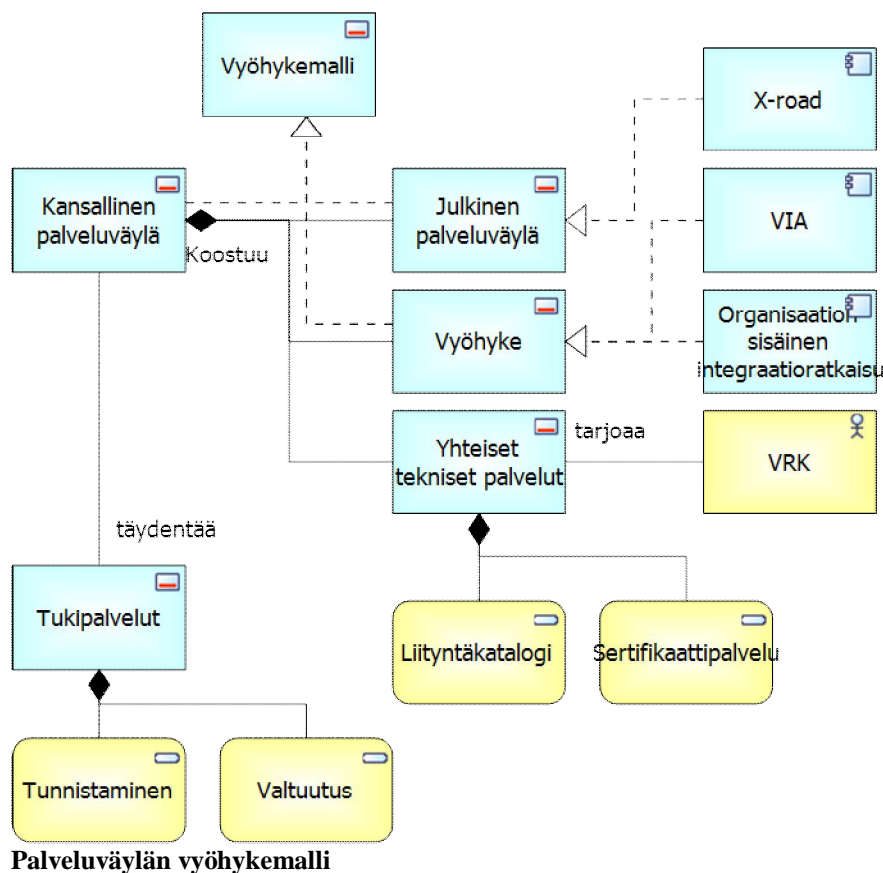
Vyöhykemalli

X-road

Kansallinen palveluväylä

Koostuu

Julkinen palveluväylä

VIA

Vyöhyke

Organisaation sisäinen integraatioratkaisu

Yhteiset tekniset palvelut

tarjoaa

VRK

täydentää

Tukipalvelut

Liityntäkatalogi

Sertifikaattipalvelu

Tunnistaminen

Valtuutus

Palveluväylän vyöhykemalli